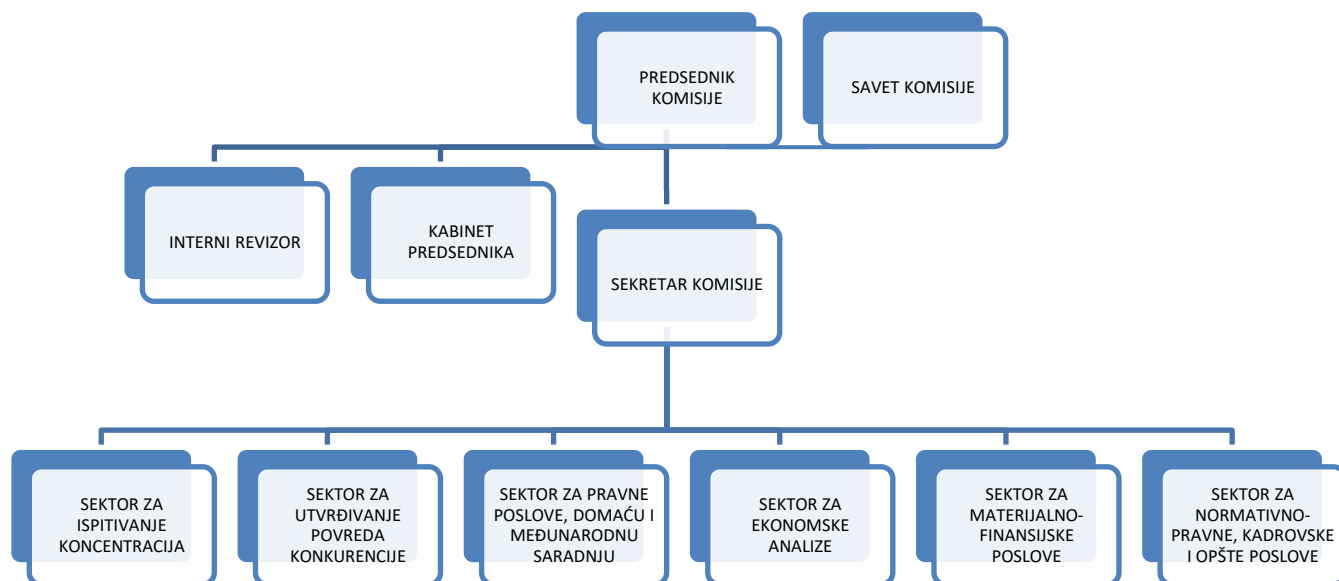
PREDSEDNIK KOMISIJE

SAVET KOMISIJE

INTERNI REVIZOR

KABINET PREDSEDNIKA

SEKRETAR KOMISIJE

SEKTOR ZA ISPITIVANJE KONCENTRACIJA

SEKTOR ZA UTVRĐIVANJE POVREDA KONKURENCIJE

SEKTOR ZA PRAVNE POSLOVE, DOMAĆU I MEĐUNARODNU SARADNJU

SEKTOR ZA EKONOMSKE ANALIZE

SEKTOR ZA MATERIJALNO-FINANSIJSKE POSLOVE

SEKTOR ZA NORMATIVNO-PRAVNE, KADROVSKE I OPŠTE POSLOVE